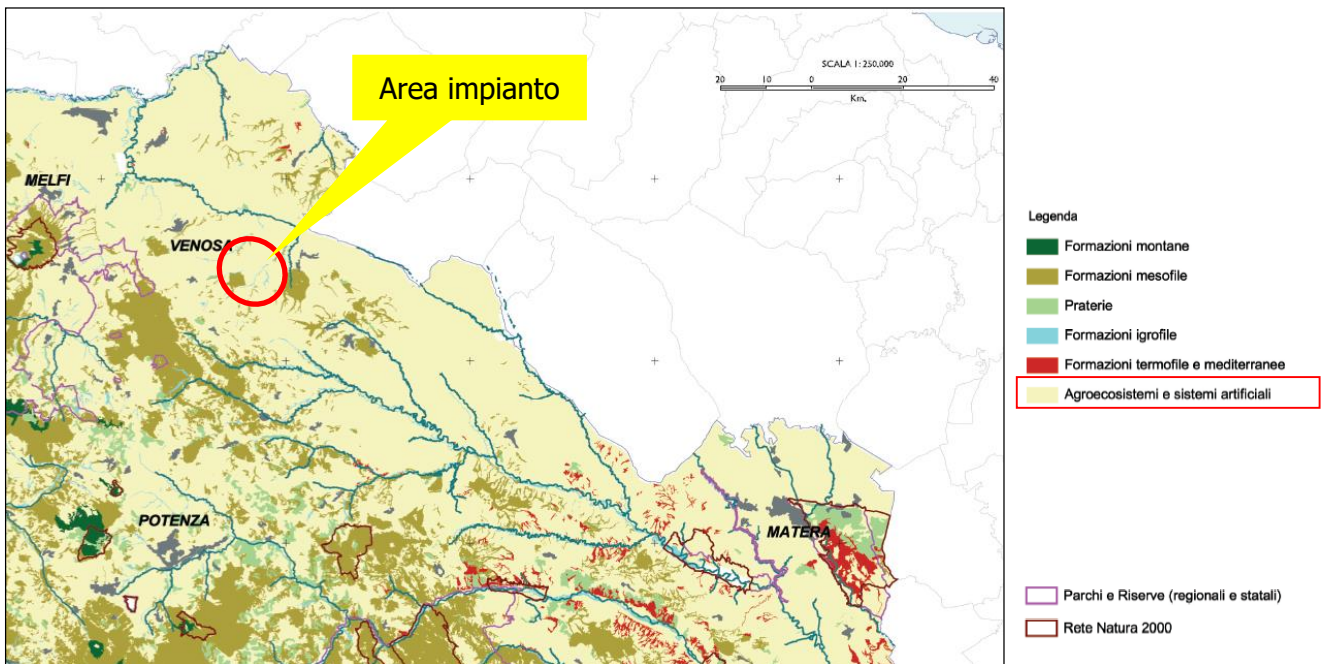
Area impianto

SCALA 1: 250.000
20 10 0 20 40
Km.

MELFI
VENOSA
POTENZA
MATERA

Legenda
Formazioni montane
Formazioni mesofile
Praterie
Formazioni igrofile
Formazioni termofile e mediterranee
Agroecosistemi e sistemi artificiali

Parchi e Riserve (regionali e statali)
Rete Natura 2000